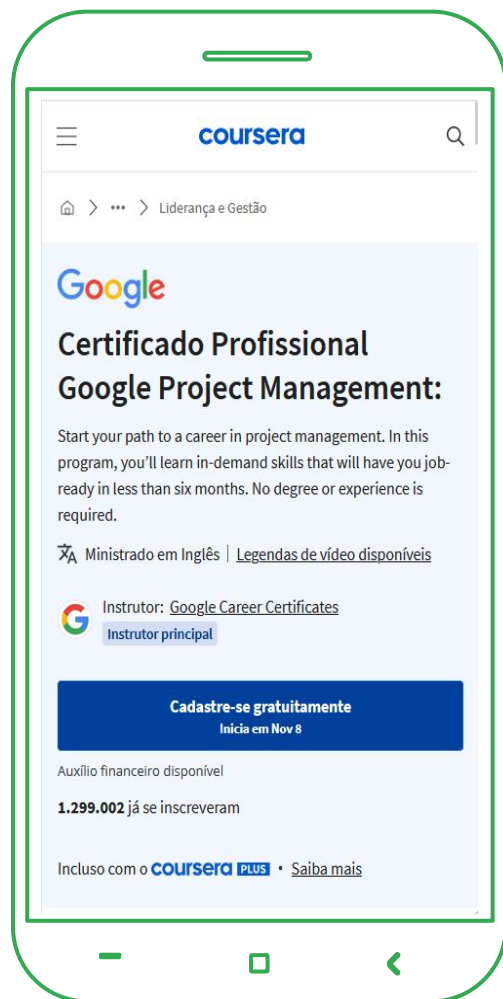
coursera

> ••• > Liderança e Gestão

Google

Certificado Profissional Google Project Management:

Start your path to a career in project management. In this program, you'll learn in-demand skills that will have you job-ready in less than six months. No degree or experience is required.

Ministrado em Inglês | Legendas de vídeo disponíveis

Instrutor: Google Career Certificates
Instrutor principal

Cadastre-se gratuitamente
Inicia em Nov 8

Auxílio financeiro disponível

1.299.002 já se inscreveram

Incluso com o coursera PLUS • Saiba mais